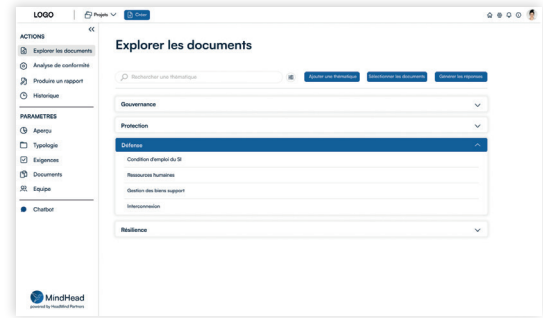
LOGO
Projets
Créer

ACTIONS
Explorer les documents
Analyse de conformité
Produire un rapport
Historique

PARAMETRES
Aperçu
Typologie
Exigences
Documents
Equipe

Chatbot

MindHead
powered by HeadMind Partners

Explorer les documents

Rechercher une thématique
Ajouter une thématique
Sélectionner les documents
Générer les réponses

Gouvernance
Protection
Défense
Condition d'emploi du SI
Ressources humaines
Gestion des biens support
Interconnexion
Résilience